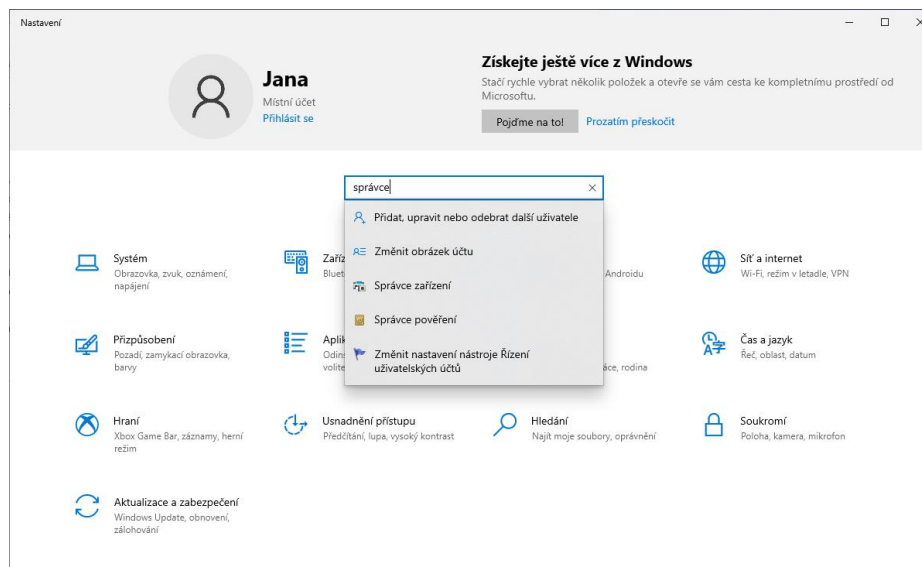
Nastavení

Jana
Místní účet
Přihlásit se

Získejte ještě více z Windows
Stačí rychle vybrat několik položek a otevře se vám cesta ke kompletnímu prostředí od Microsoftu.
Pojďme na to! Prozatím přeskočit

správce

Přidat, upravit nebo odebrat další uživatele
Změnit obrázek účtu
Správce zařízení
Správce pověření
Změnit nastavení nástroje Řízení uživatelských účtů

Systém
Obrazovka, zvuk, oznámení, napájení

Zaří
Bluet

Androidu

Síť a internet
Wi-Fi, režim v letadle, VPN

Přizpůsobení
Pozadí, zamykací obrazovka, barvy

Aplik
Odins
volite

se, rodina

Čas a jazyk
Řeč, oblast, datum

Hraní
Xbox Game Bar, záznamy, herní režim

Usnadnění přístupu
Předčítání, lupa, vysoký kontrast

Hledání
Najít moje soubory, oprávnění

Soukromí
Poloha, kamera, mikrofon

Aktualizace a zabezpečení
Windows Update, obnovení, zálohování